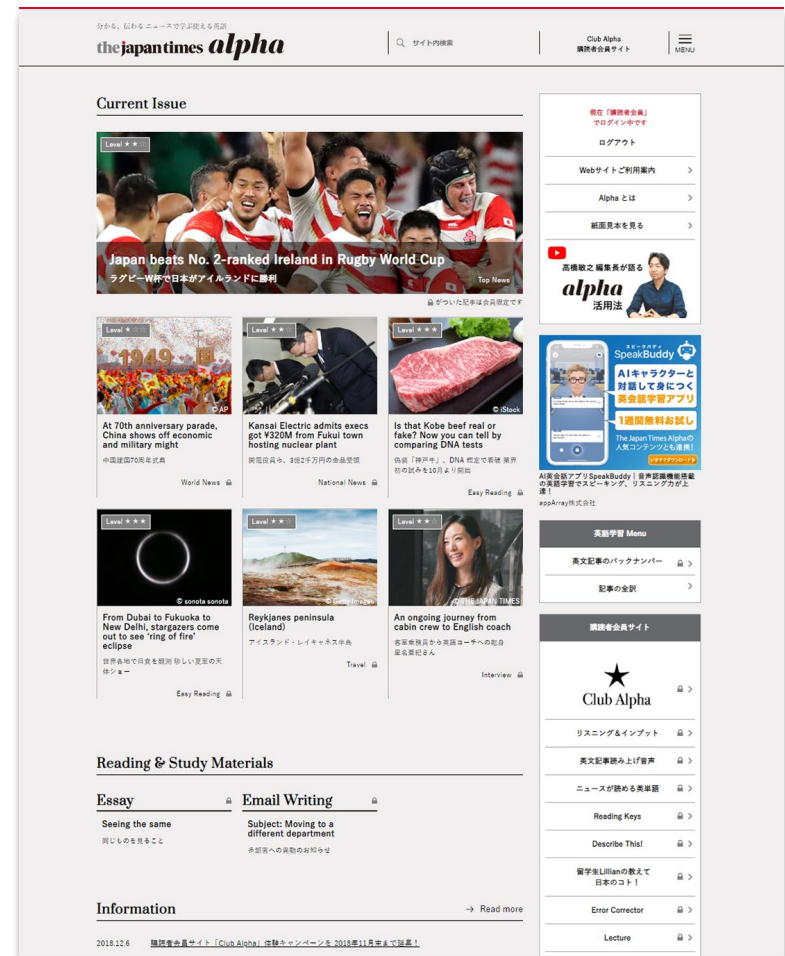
分かる、伝わる ニュースで学ぶ使える英語
the japan times alpha

サイト内検索

Club Alpha
購読者会員サイト

MENU

Current Issue

Level ★★

Japan beats No. 2-ranked Ireland in Rugby World Cup
ラグビーW杯で日本がアイルランドに勝利

Top News

がついた記事は会員限定です

Level ★

© AP

At 70th anniversary parade, China shows off economic and military might
中国建国70周年式典

World News

Level ★★

Kansai Electric admits execs got ¥320M from Fukui town hosting nuclear plant
関電役員ら、3億2千万円の金品受領

National News

Level ★★★

© iStock

Is that Kobe beef real or fake? Now you can tell by comparing DNA tests
偽装「神戸牛」、DNA 鑑定で看破 業界初の試みを10月より開始

Easy Reading

Level ★★★

© sonota sonota

From Dubai to Fukuoka to New Delhi, stargazers come out to see 'ring of fire' eclipse
世界各地で日食を観測 珍しい夏至の天体ショー

Easy Reading

Level ★★

© Getty Images

Reykjanes peninsula (Iceland)
アイスランド・レイキャネス半島

Travel

Level ★★

© THE JAPAN TIMES

An ongoing journey from cabin crew to English coach
客室乗務員から英語コーチへの転身 星名亜紀さん

Interview

Reading & Study Materials

Essay

Seeing the same
同じものを見ること

Email Writing

Subject: Moving to a different department
多部署への異動のお知らせ

Information

Read more

2018.12.6 購読者会員サイト「Club Alpha」体験キャンペーンを 2018年11月末まで延長！

現在「購読者会員」でログイン中です

ログアウト

Webサイトご利用案内

Alpha とは

紙面見本を見る

高橋敬之 編集長が語る
alpha 活用法

SpeakBuddy
AIキャラクターと対話して身につく英会話学習アプリ
1週間無料お試し
The Japan Times Alphaの人気コンテンツとも連携！

AI英会話アプリSpeakBuddy｜音声認識機能搭載の英語学習でスピーキング、リスニング力が上達！
appArray株式会社

英語学習 Menu

英文記事のバックナンバー

記事の全訳

購読者会員サイト

Club Alpha

リスニング＆インプット

英文記事読み上げ音声

ニュースが読める英単語

Reading Keys

Describe This!

留学生Lillianの教えて日本のコト！

Error Corrector

Lecture